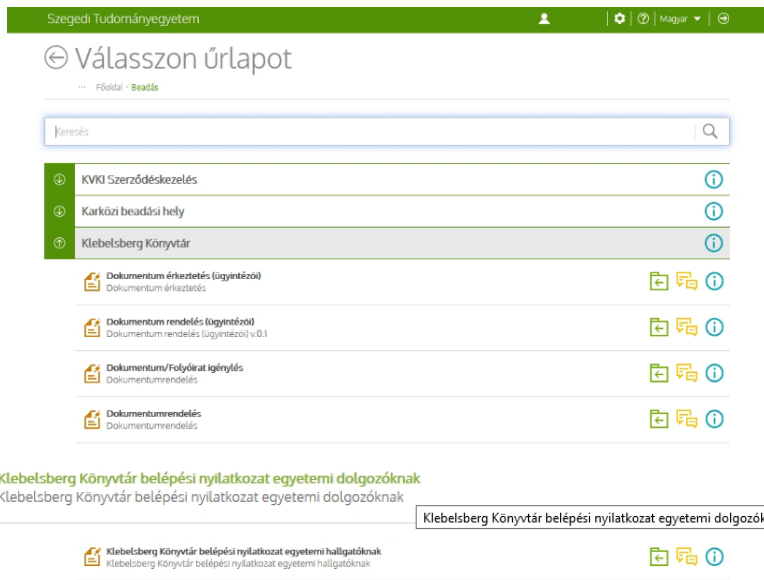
Szegedi Tudományegyetem

Magyar

Válasszon űrlapot

··· Főoldal · Beadás

Keresés

KVKI Szerződéskezelés

Karközi beadási hely

Klebelsberg Könyvtár

Dokumentum érkeztetés (ügyintézői)
Dokumentum érkeztetés

Dokumentum rendelés (ügyintézői)
Dokumentum rendelés (ügyintézői) v.0.1

Dokumentum/Folyóirat igénylés
Dokumentumrendelés

Dokumentumrendelés
Dokumentumrendelés

Klebelsberg Könyvtár belépési nyilatkozat egyetemi dolgozóknak
Klebelsberg Könyvtár belépési nyilatkozat egyetemi dolgozóknak

Klebelsberg Könyvtár belépési nyilatkozat egyetemi dolgozók

Klebelsberg Könyvtár belépési nyilatkozat egyetemi hallgatóknak
Klebelsberg Könyvtár belépési nyilatkozat egyetemi hallgatóknak